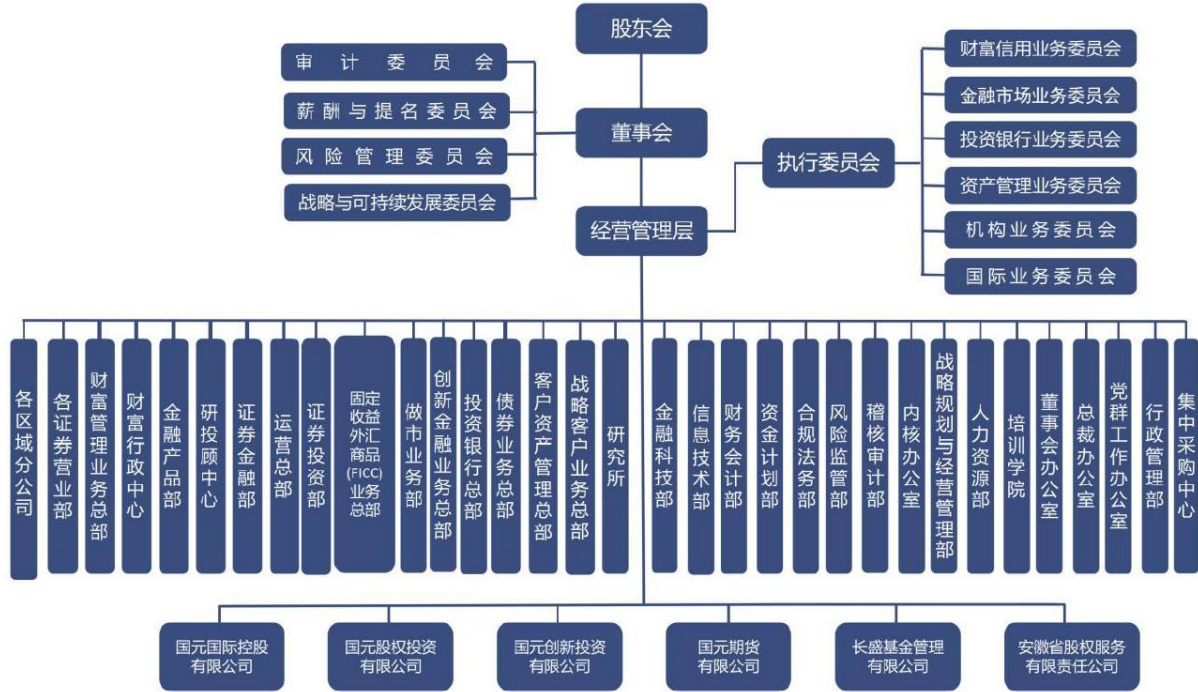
股东会

审计委员会
薪酬与提名委员会
风险管理委员会
战略与可持续发展委员会

董事会

执行委员会

财富信用业务委员会
金融市场业务委员会
投资银行业务委员会
资产管理业务委员会
机构业务委员会
国际业务委员会

经营管理层

各区域分公司
各证券营业部
财富管理业务总部
财富行政中心
金融产品部
研投顾中心
证券金融部
运营总部
证券投资部
固定收益外汇商品(FICC)业务总部
做市业务部
创新金融业务总部
投资银行总部
债券业务总部
客户资产管理总部
战略客户业务总部
研究所
金融科技部
信息技术部
财务会计部
资金计划部
合规法务部
风险监管部
稽核审计部
内核办公室
战略规划与经营管理部
人力资源部
培训学院
董事会办公室
总裁办公室
党群工作办公室
行政管理部
集中采购中心

国元国际控股有限公司
国元股权投资有限公司
国元创新投资有限公司
国元期货有限公司
长盛基金管理有限公司
安徽省股权服务有限责任公司